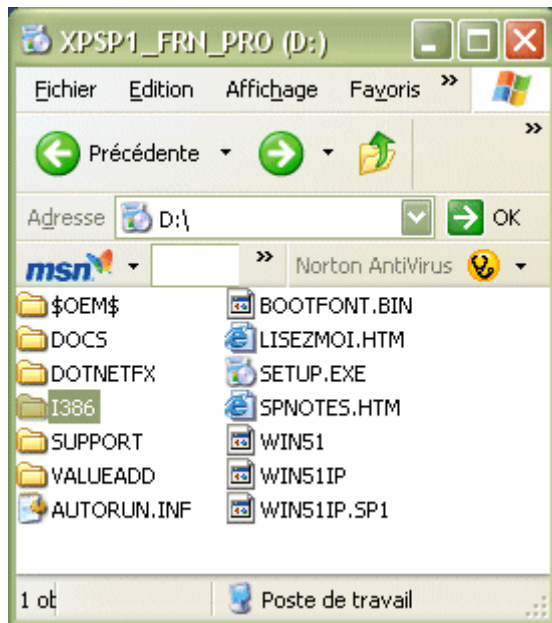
XPSP1_FRN_PRO (D:)

Fichier Edition Affichage Favoris »

Précédente »

Adresse D:\ OK

msn » Norton AntiVirus

$OEM$
DOCS
DOTNETFX
I386
SUPPORT
VALUEADD
AUTORUN.INF

BOOTFONT.BIN
LISEZMOI.HTM
SETUP.EXE
SPNOTES.HTM
WIN51
WIN51IP
WIN51IP.SP1

1 ol Poste de travail